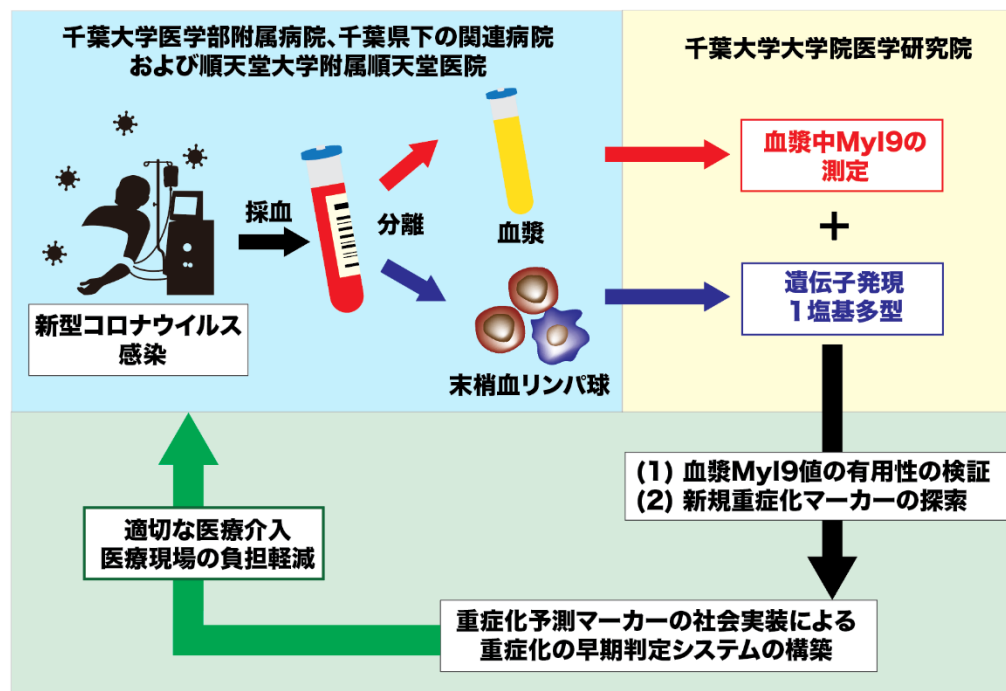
千葉大学医学部附属病院、千葉県下の関連病院
および順天堂大学附属順天堂医院

千葉大学大学院医学研究院

採血

分離

血漿

血漿中Myl9の測定

+

遺伝子発現
1塩基多型

末梢血リンパ球

新型コロナウイルス感染

(1) 血漿Myl9値の有用性の検証
(2) 新規重症化マーカーの探索

適切な医療介入
医療現場の負担軽減

重症化予測マーカーの社会実装による
重症化の早期判定システムの構築